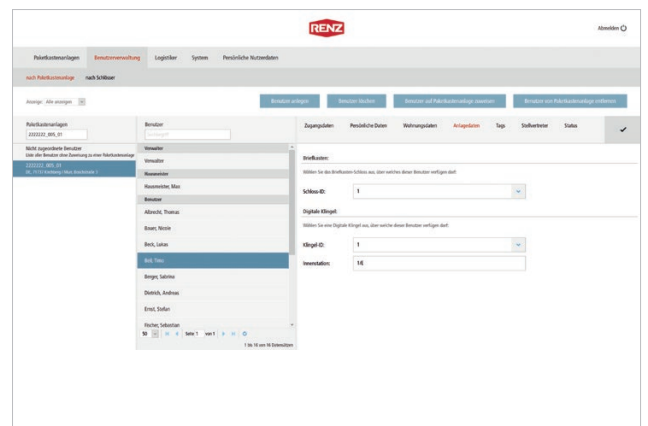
RENZ

Abmelden

Paketkastenanlagen | Benutzerverwaltung | Logistiker | System | Persönliche Nutzerdaten

nach Paketkastenanlage | nach Schlüssel

Anzeige: Alle anzeigen

Benutzer anlegen | Benutzer löschen | Benutzer auf Paketkastenanlage zuweisen | Benutzer von Paketkastenanlage entfernen

Paketkastenanlagen
2222222_005_01

Nicht zugeordnete Benutzer
Liste aller Benutzer ohne Zuweisung zu einer Paketkastenanlage

2222222_005_01
DE, 71737 Kirchberg / Murr, Brunnenstraße 1

Benutzer
Suchbegriff

Verwalter
Verwalter
Hausmeister
Hausmeister, Max
Benutzer
Albrecht, Thomas
Bauer, Nicole
Beck, Lukas
Boll, Timo
Berger, Sabrina
Dietrich, Andreas
Ernst, Stefan
Fischer, Sebastian

50 | Seite 1 von 1
1 bis 16 von 16 Datensätzen

Zugangsdaten | Persönliche Daten | Wohnungsdaten | Anlagedaten | Tags | Stellvertreter | Status

Briefkasten:
Wählen Sie das Briefkasten-Schloss aus, über welches dieser Benutzer verfügen darf:
Schloss-ID: 1

Digitale Klingel:
Wählen Sie eine Digitale Klingel aus, über welche dieser Benutzer verfügen darf:
Klingel-ID: 1
Innenstation: 1:6